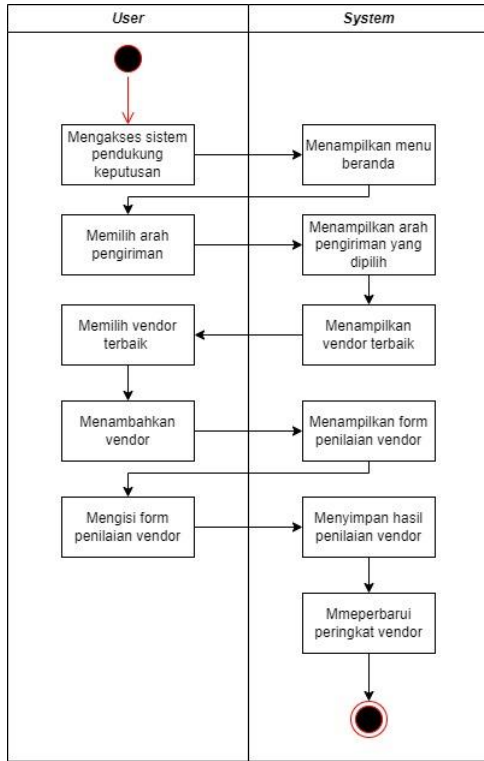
User

System

Mengakses sistem pendukung keputusan

Menampilkan menu beranda

Memilih arah pengiriman

Menampilkan arah pengiriman yang dipilih

Memilih vendor terbaik

Menampilkan vendor terbaik

Menambahkan vendor

Menampilkan form penilaian vendor

Mengisi form penilaian vendor

Menyimpan hasil penilaian vendor

Mmeperbarui peringkat vendor